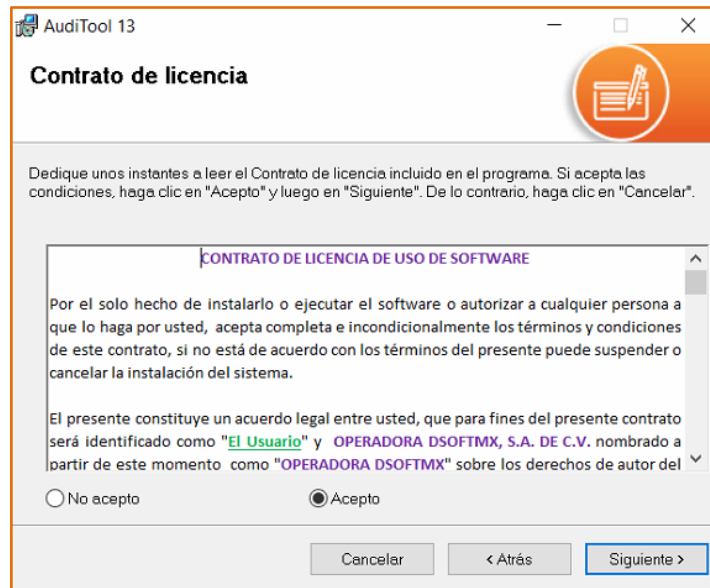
AudiTool 13

Contrato de licencia

Dedique unos instantes a leer el Contrato de licencia incluido en el programa. Si acepta las condiciones, haga clic en "Acepto" y luego en "Siguiente". De lo contrario, haga clic en "Cancelar".

CONTRATO DE LICENCIA DE USO DE SOFTWARE

Por el solo hecho de instalarlo o ejecutar el software o autorizar a cualquier persona a que lo haga por usted, acepta completa e incondicionalmente los términos y condiciones de este contrato, si no está de acuerdo con los términos del presente puede suspender o cancelar la instalación del sistema.

El presente constituye un acuerdo legal entre usted, que para fines del presente contrato será identificado como "El Usuario" y OPERADORA DSOFTMX, S.A. DE C.V. nombrado a partir de este momento como "OPERADORA DSOFTMX" sobre los derechos de autor del

No acepto

Acepto

Cancelar

< Atrás

Siguiente >